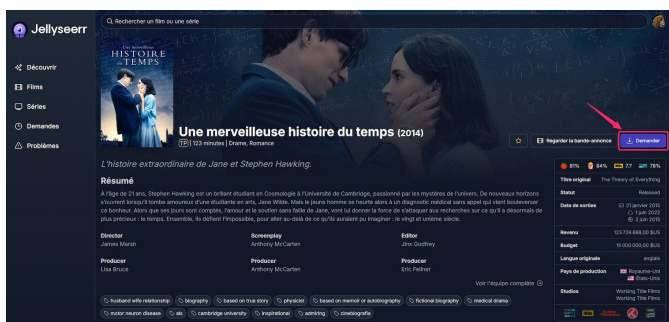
Jellyseerr

Q Rechercher un film ou une série

Découvrir
Films
Séries
Demandes
Problèmes

Une merveilleuse HISTOIRE du TEMPS

Une merveilleuse histoire du temps (2014)
TP | 123 minutes | Drame, Romance

Regarder la bande-annonce
Demander

L'histoire extraordinaire de Jane et Stephen Hawking.

Résumé

À l'âge de 21 ans, Stephen Hawking est un brillant étudiant en Cosmologie à l'Université de Cambridge, passionné par les mystères de l'univers. De nouveaux horizons s'ouvrent lorsqu'il tombe amoureux d'une étudiante en arts, Jane Wilde. Mais le jeune homme se heurte alors à un diagnostic médical sans appel qui vient bouleverser ce bonheur. Alors que ses jours sont comptés, l'amour et le soutien sans faille de Jane, vont lui donner la force de s'attaquer aux recherches sur ce qu'il a désormais de plus précieux : le temps. Ensemble, ils défient l'impossible, pour aller au-delà de ce qu'ils auraient pu imaginer : le vingt et unième siècle.

Director
James Marsh

Screenplay
Anthony McCarten

Editor
Jinx Godfrey

Producer
Lisa Bruce

Producer
Anthony McCarten

Producer
Eric Fellner

Voir l'équipe complète

husband wife relationship | biography | based on true story | physicist | based on memoir or autobiography | fictional biography | medical drama | motor neuron disease | als | cambridge university | inspirational | admiring | cinebiografia

81% | 84% | 7.7 | 78%

| | |
|---|---|
| Titre original | The Theory of Everything |
| Statut | Released |
| Date de sorties | 21 janvier 2015 / 1 juin 2022 / 3 juin 2015 |
| Revenu | 123 726 688,00 $US |
| Budget | 15 000 000,00 $US |
| Langue originale | anglais |
| Pays de production | Royaume-Uni / États-Unis |
| Studios | Working Title Films / Working Title Films |